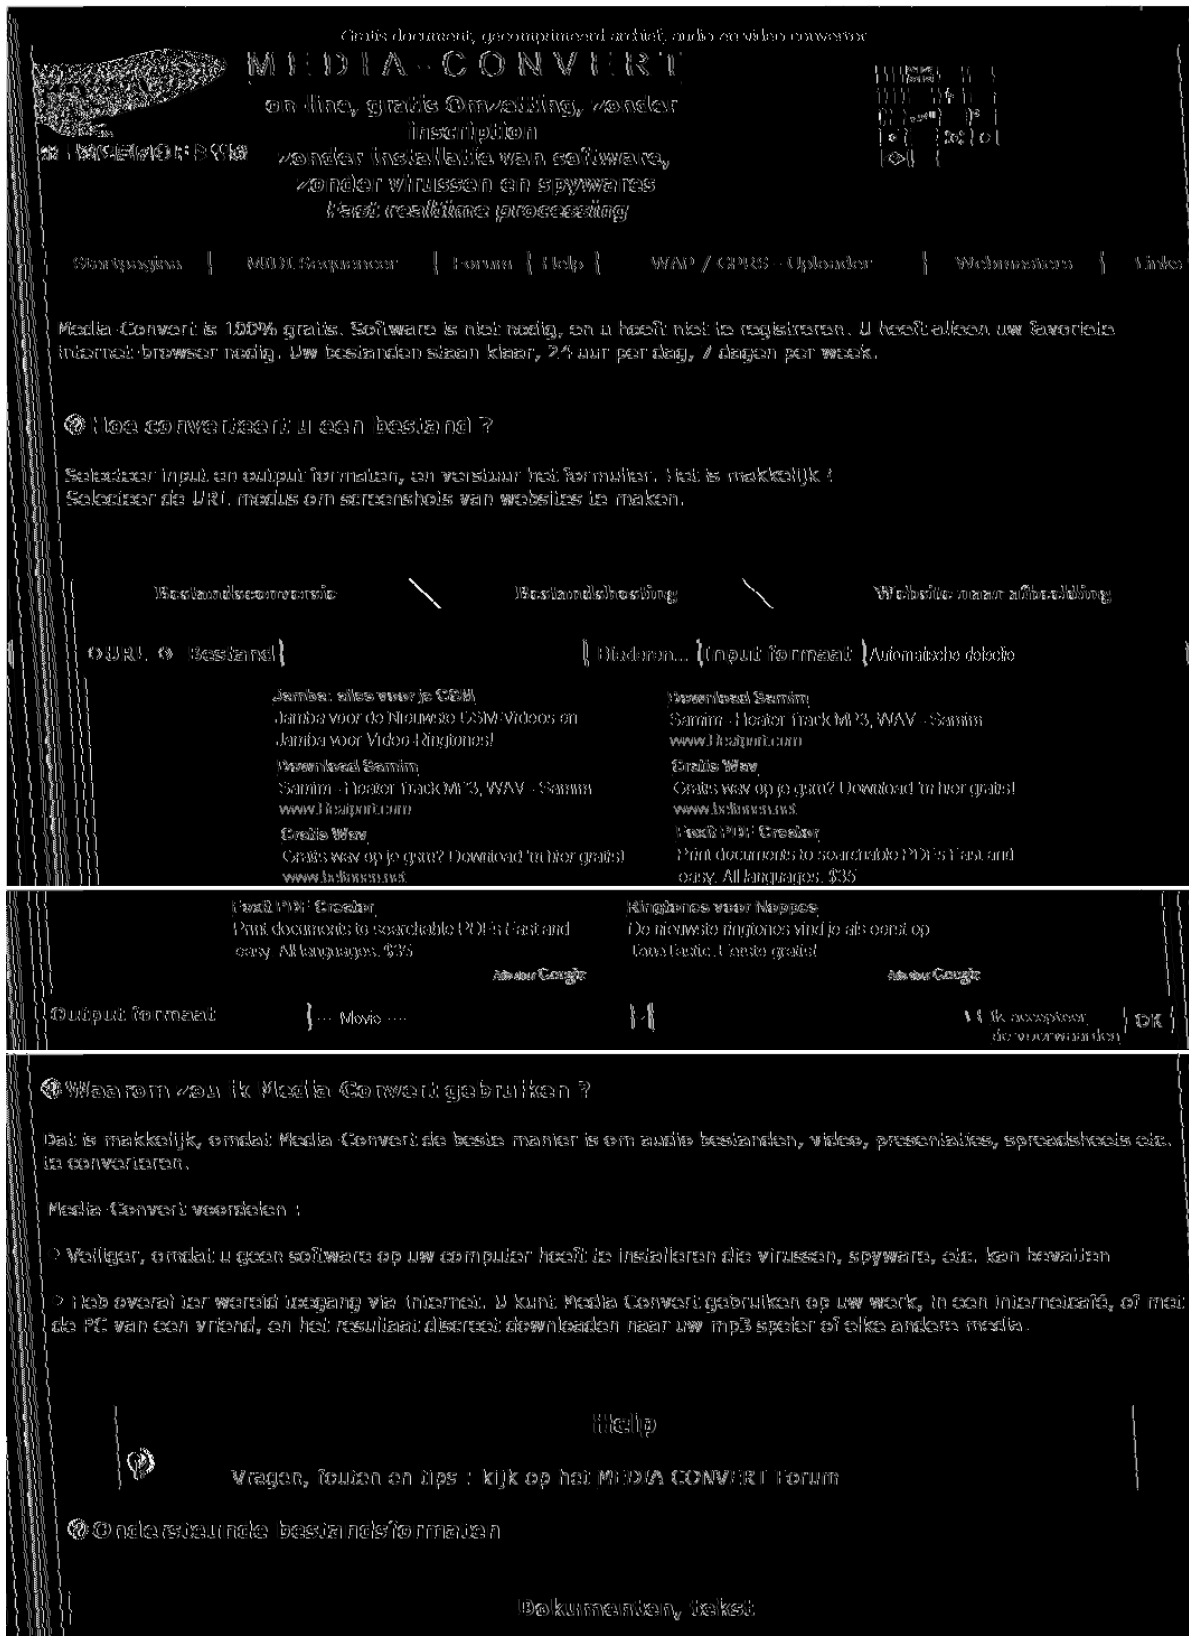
Gratis document, gecomprimeerd archief, audio en video converter

MEDIA-CONVERT

on-line, gratis Omzetting, zonder inscription
zonder installatie van software,
zonder virussen en spywares
Fast realtime processing

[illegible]

Startpagina | MIDI Sequencer | Forum | Help | WAP / GPRS - Uploader | Webmasters | Links

Media-Convert is 100% gratis. Software is niet nodig, en u hoeft niet te registreren. U heeft alleen uw favoriete internet-browser nodig. Uw bestanden staan klaar, 24 uur per dag, 7 dagen per week.

Hoe converteert u een bestand ?

Selecteer input en output formaten, en verstuur het formulier. Het is makkelijk !
Selecteer de URL modus om screenshots van websites te maken.

Bestandsconversie | Bestandshosting | Website naar afbeelding

URL Bestand | Bladeren... | Input formaat | Automatische detectie

Jamba: alles voor je GSM
Jamba voor de Nieuwste GSM-Videos en Jamba voor Video-Ringtones!

Download Samim
Samim - Heater Track MP3, WAV - Samim
www.Beatport.com

Download Samim
Samim - Heater Track MP3, WAV - Samim
www.Beatport.com

Gratis Wav
Gratis wav op je gsm? Download 'm hier gratis!
www.belfoon.nl

Gratis Wav
Gratis wav op je gsm? Download 'm hier gratis!
www.belfoon.nl

Fast PDF Creator
Print documents to searchable PDFs Fast and easy. All languages. $35

Fast PDF Creator
Print documents to searchable PDFs Fast and easy. All languages. $35

Ringtones voor Noppes
De nieuwste ringtones vind je als eerst op Tone Baby. Eerste gratis!

Ads door Google

Ads door Google

Output formaat | --- Movie --- | Ik accepteer de voorwaarden | OK

Waarom zou ik Media Convert gebruiken ?

Dat is makkelijk, omdat Media-Convert de beste manier is om audio bestanden, video, presentaties, spreadsheets etc. te converteren.

Media-Convert voordelen :

> Veiliger, omdat u geen software op uw computer hoeft te installeren die virussen, spyware, etc. kan bevatten

> Heb overal ter wereld toegang via Internet. U kunt Media Convert gebruiken op uw werk, in een internetcafé, of met de PC van een vriend, en het resultaat discreet downloaden naar uw mp3 speler of elke andere media.

Help

Vragen, fouten en tips : kijk op het MEDIA CONVERT Forum

Ondersteunde bestandsformaten

Dokumenten, tekst